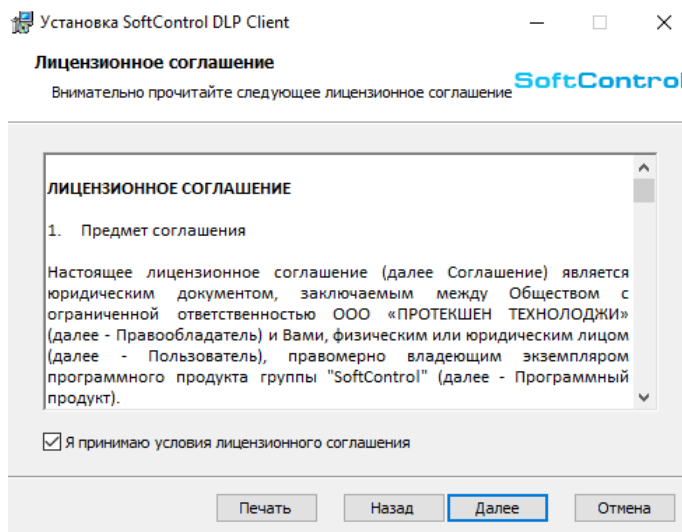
Установка SoftControl DLP Client

Лицензионное соглашение

Внимательно прочитайте следующее лицензионное соглашение

SoftControl

ЛИЦЕНЗИОННОЕ СОГЛАШЕНИЕ

1. Предмет соглашения

Настоящее лицензионное соглашение (далее Соглашение) является юридическим документом, заключаемым между Обществом с ограниченной ответственностью ООО «ПРОТЕКШЕН ТЕХНОЛОДЖИ» (далее - Правообладатель) и Вами, физическим или юридическим лицом (далее - Пользователь), правомерно владеющим экземпляром программного продукта группы "SoftControl" (далее - Программный продукт).

Я принимаю условия лицензионного соглашения

Печать Назад Далее Отмена